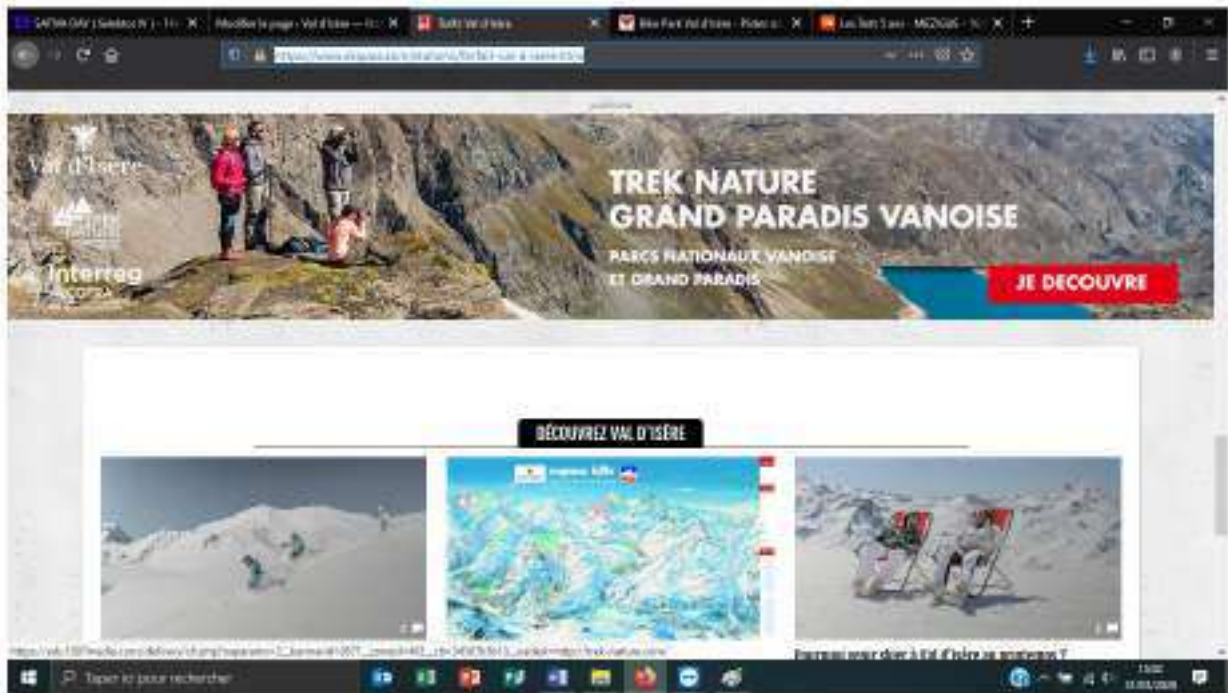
SAFARI DAY | Solidays N | - Tri × Modifier la page - Val d'Isère — Fi × Tutti Val d'Isère × Bike Park Val d'Isère - Pistes × Les Tutti 5 ans - MGZGDS - ×

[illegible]

Val d'Isère

Interreg

TREK NATURE
GRAND PARADIS VANOISE

PARCS NATIONAUX VANOISE
ET GRAND PARADIS

JE DECOUVRE

DÉCOUVREZ VAL D'ISÈRE

espace killy

Pourquoi venir skier à Val d'Isère au printemps ?

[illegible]

Taper ici pour rechercher